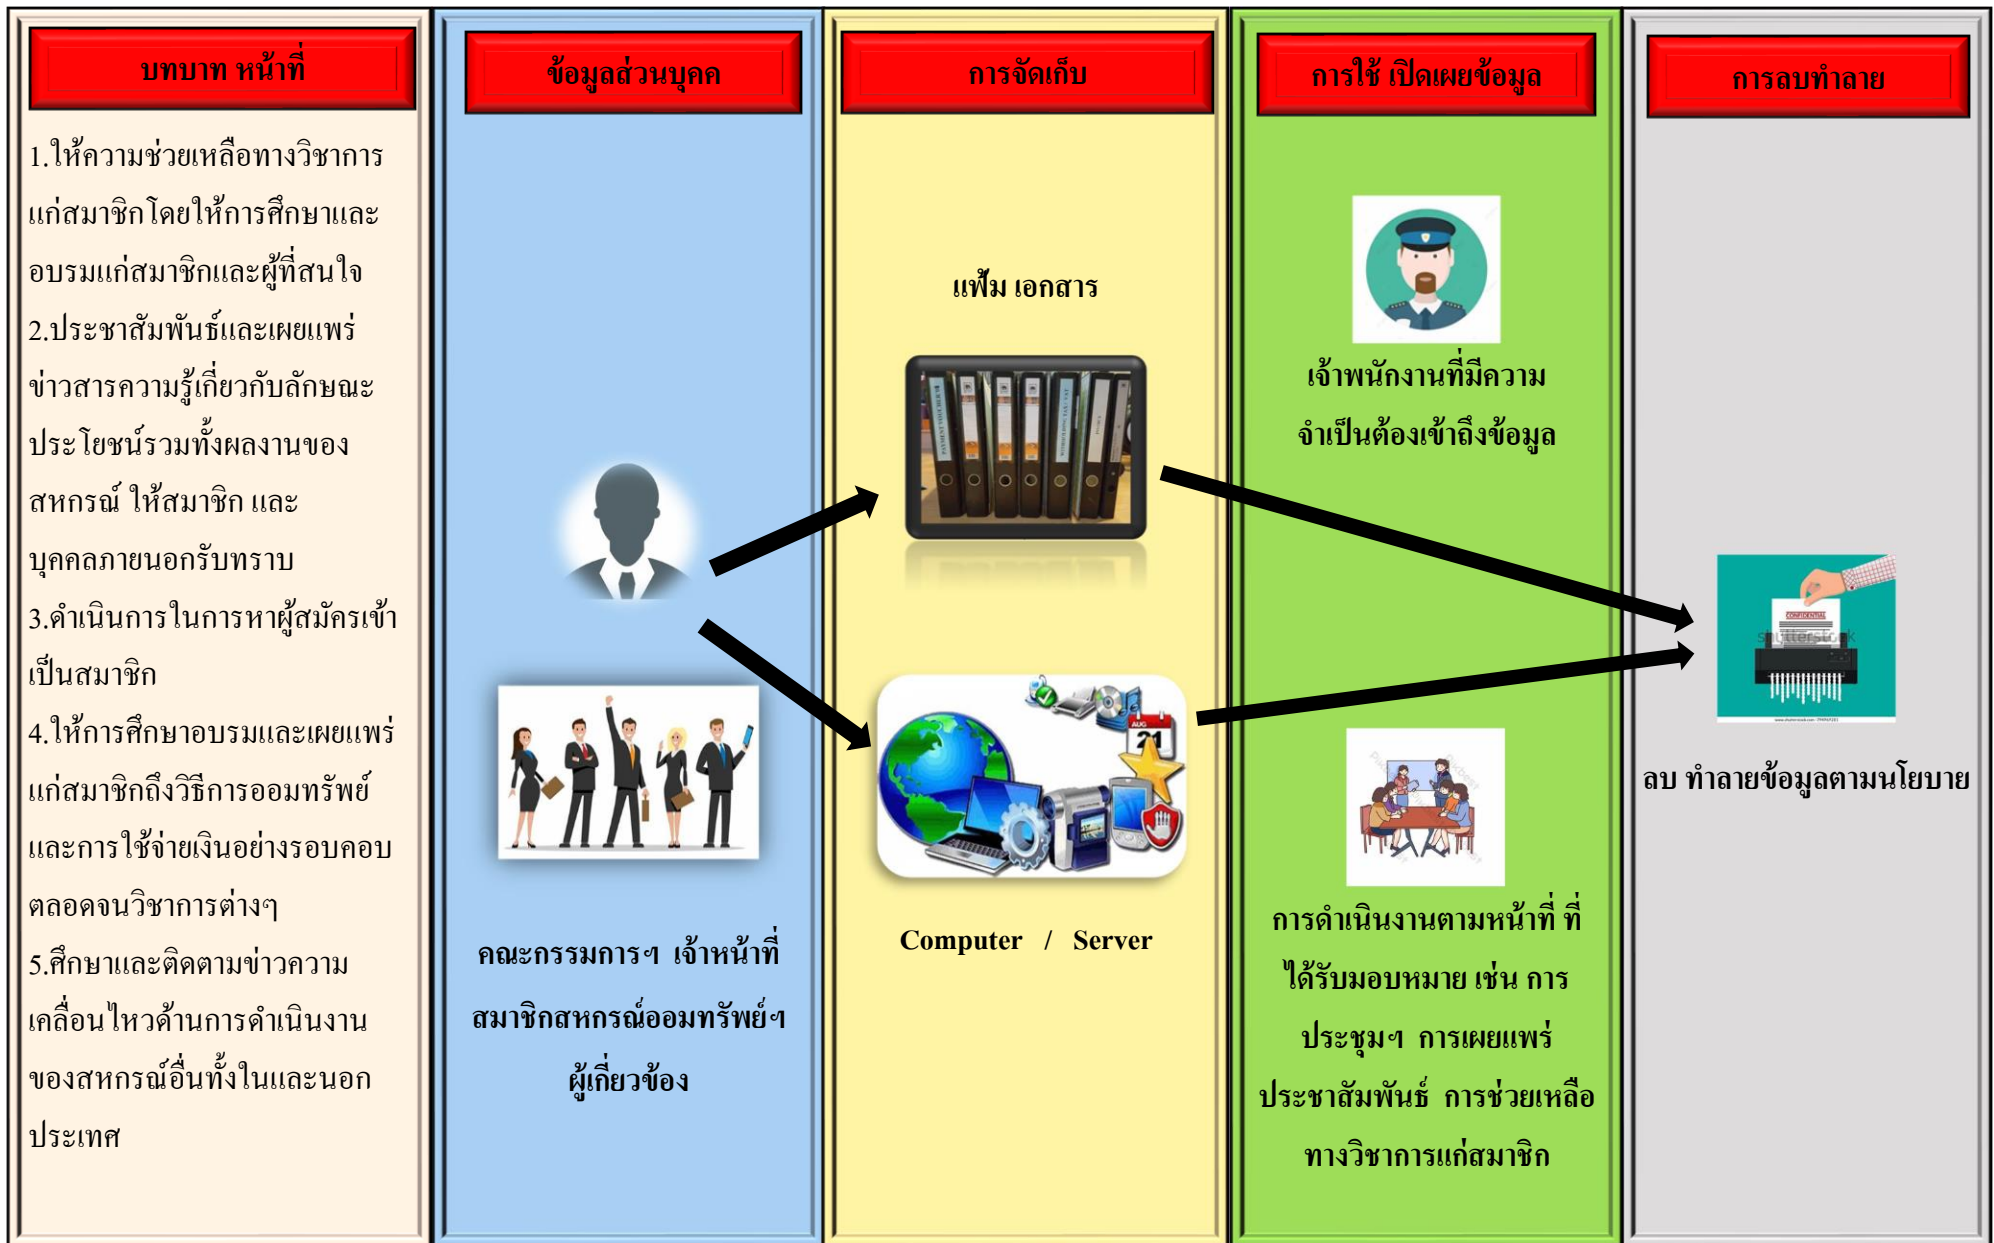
บทบาท หน้าที่

1.ให้ความช่วยเหลือทางวิชาการแก่สมาชิกโดยให้การศึกษาและอบรมแก่สมาชิกและผู้ที่สนใจ
2.ประชาสัมพันธ์และเผยแพร่ข่าวสารความรู้เกี่ยวกับลักษณะประโยชน์รวมทั้งผลงานของสหกรณ์ ให้สมาชิก และบุคคลภายนอกรับทราบ
3.ดำเนินการในการหาผู้สมัครเข้าเป็นสมาชิก
4.ให้การศึกษาอบรมและเผยแพร่แก่สมาชิกถึงวิธีการออมทรัพย์และการใช้จ่ายเงินอย่างรอบคอบตลอดจนวิชาการต่างๆ
5.ศึกษาและติดตามข่าวความเคลื่อนไหวด้านการดำเนินงานของสหกรณ์อื่นทั้งในและนอกประเทศ

ข้อมูลส่วนบุคคล

คณะกรรมการฯ เจ้าหน้าที่ สมาชิกสหกรณ์ออมทรัพย์ฯ ผู้เกี่ยวข้อง

การจัดเก็บ

แฟ้ม เอกสาร

Computer / Server

การใช้ เปิดเผยข้อมูล

เจ้าพนักงานที่มีความจำเป็นต้องเข้าถึงข้อมูล

การดำเนินงานตามหน้าที่ ที่ได้รับมอบหมาย เช่น การประชุมฯ การเผยแพร่ประชาสัมพันธ์ การช่วยเหลือทางวิชาการแก่สมาชิก

การลบทำลาย

ลบ ทำลายข้อมูลตามนโยบาย